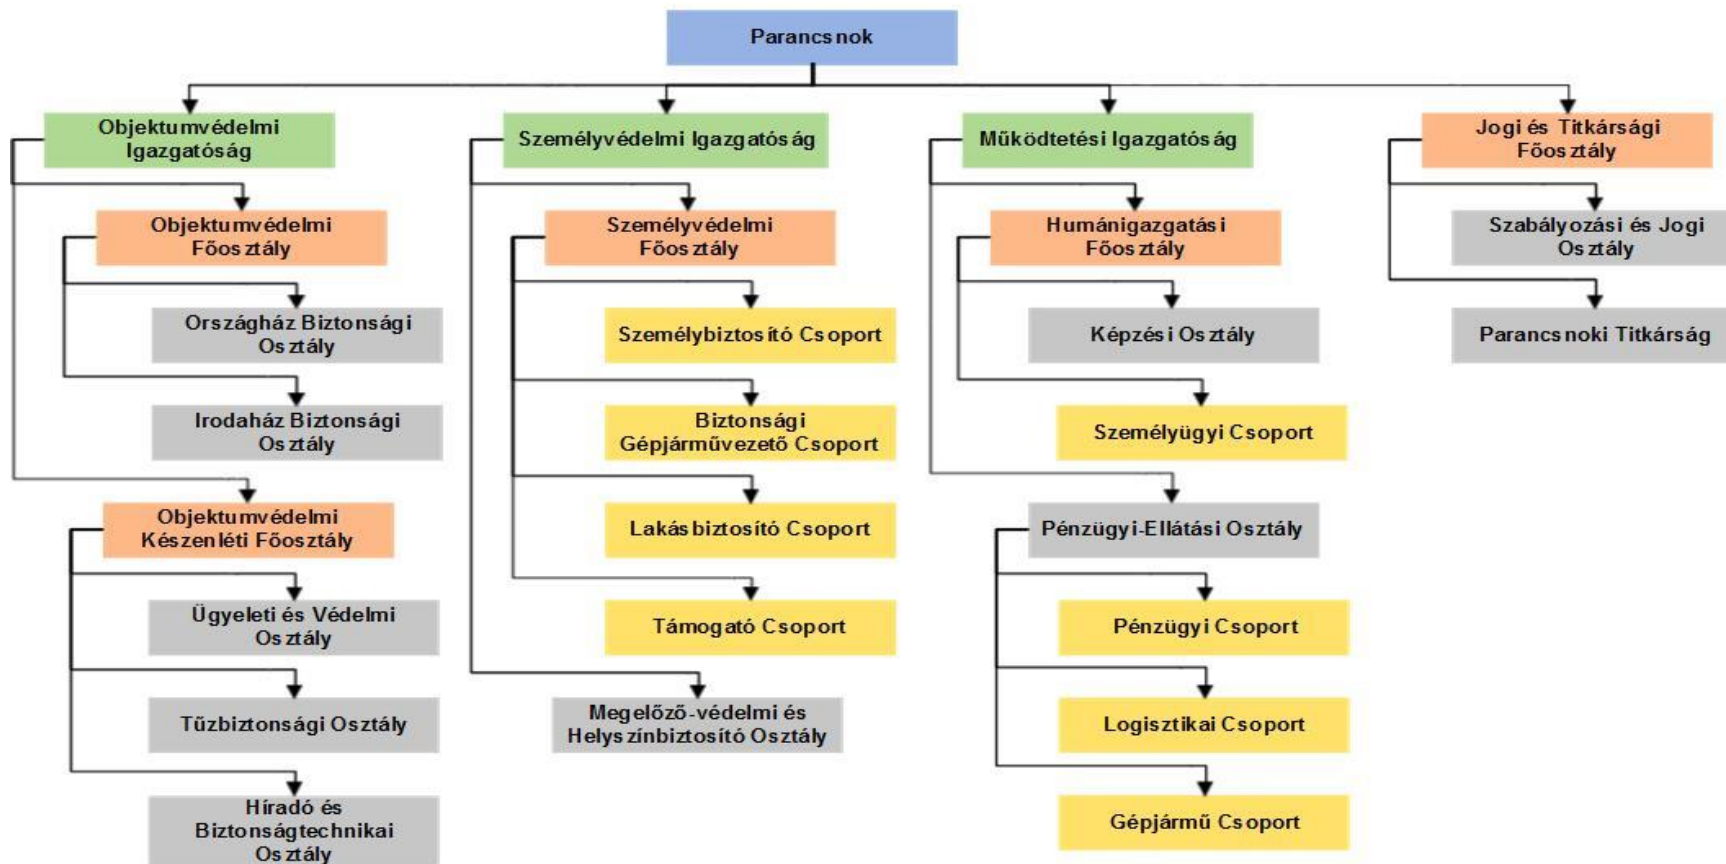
Parancsnok

Objektumvédelmi Igazgatóság

Objektumvédelmi Főosztály

Országház Biztonsági Osztály

Irodaház Biztonsági Osztály

Objektumvédelmi Készenléti Főosztály

Ügyeleti és Védelmi Osztály

Tűzbiztonsági Osztály

Híradó és Biztonságtechnikai Osztály

Személyvédelmi Igazgatóság

Személyvédelmi Főosztály

Személybiztosító Csoport

Biztonsági Gépjárművezető Csoport

Lakásbiztosító Csoport

Támogató Csoport

Megelőző-védelmi és Helyszínbiztosító Osztály

Működtetési Igazgatóság

Humánigazgatási Főosztály

Képzési Osztály

Személyügyi Csoport

Pénzügyi-Ellátási Osztály

Pénzügyi Csoport

Logisztikai Csoport

Gépjármű Csoport

Jogi és Titkársági Főosztály

Szabályozási és Jogi Osztály

Parancsnoki Titkárság